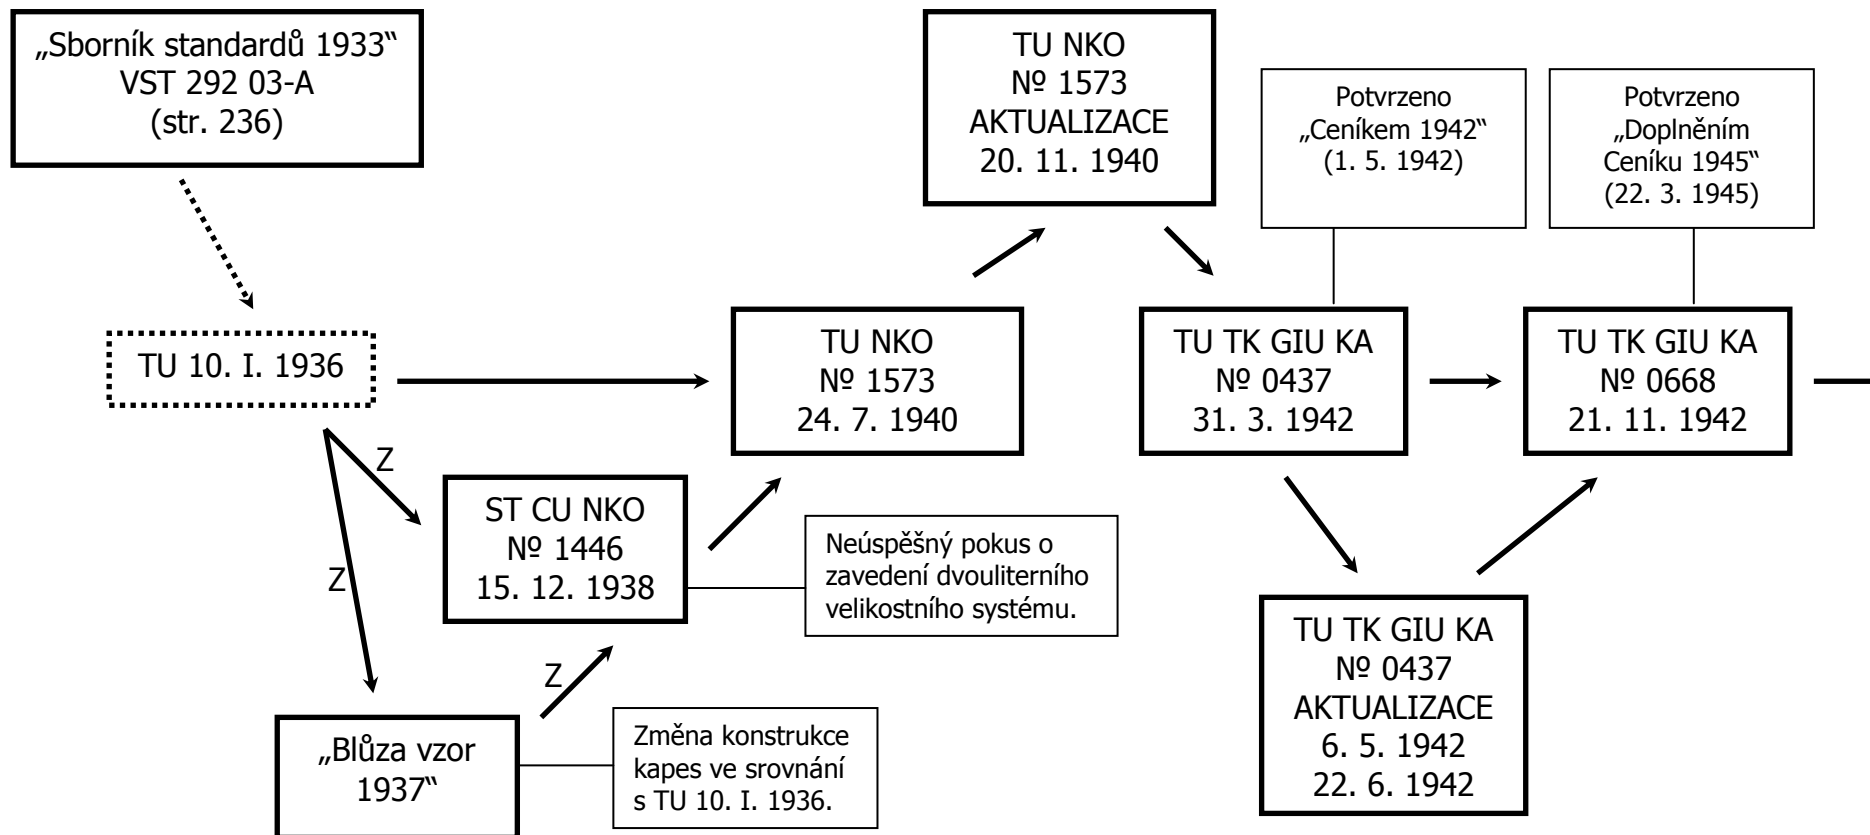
„Sborník standardů 1933"
VST 292 03-A
(str. 236)

TU 10. I. 1936

Z

Z

ST CU NKO
№ 1446
15. 12. 1938

Neúspěšný pokus o zavedení dvouliterního velikostního systému.

Z

„Blůza vzor 1937"

Změna konstrukce kapes ve srovnání s TU 10. I. 1936.

TU NKO
№ 1573
24. 7. 1940

TU NKO
№ 1573
AKTUALIZACE
20. 11. 1940

Potvrzeno
„Ceníkem 1942"
(1. 5. 1942)

TU TK GIU KA
№ 0437
31. 3. 1942

TU TK GIU KA
№ 0437
AKTUALIZACE
6. 5. 1942
22. 6. 1942

Potvrzeno
„Doplněním
Ceníku 1945"
(22. 3. 1945)

TU TK GIU KA
№ 0668
21. 11. 1942